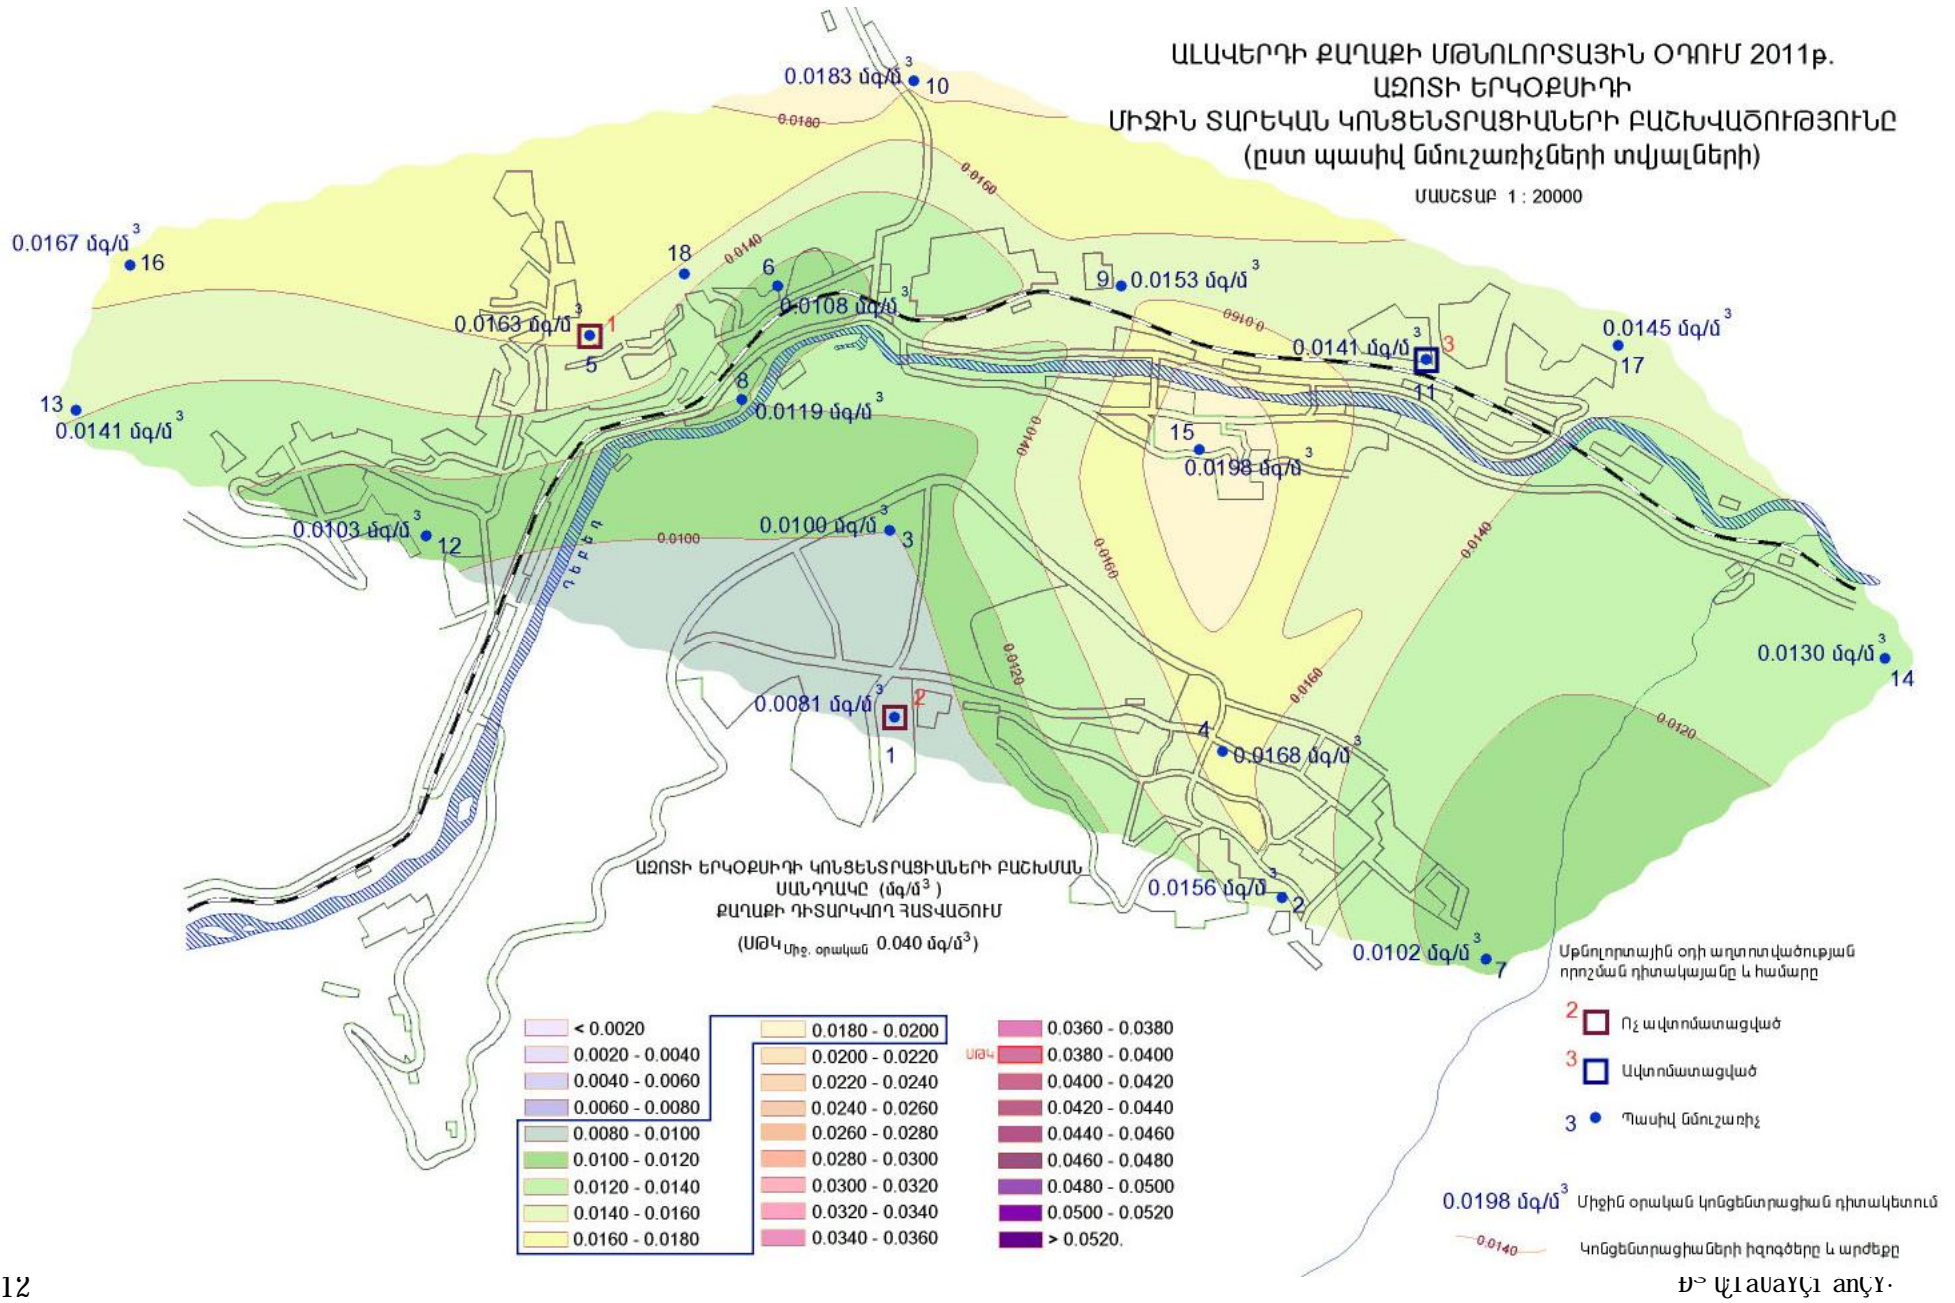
ԱԼԱՎԵՐԴԻ ՔԱՂԱՔԻ ՄԹՆՈԼՈՐՏԱՅԻՆ ՕԴՈՒՄ 2011թ.
ԱԶՈՏԻ ԵՐԿՕՔՍԻԴԻ
ՄԻՋԻՆ ՏԱՐԵԿԱՆ ԿՈՆՑԵՆՏՐԱՑԻԱՆԵՐԻ ԲԱՇԽՎԱԾՈՒԹՅՈՒՆԸ
(ըստ պասիվ նմուշառիչների տվյալների)
ՄԱՍՇՏԱԲ 1 : 20000

0.0183 մգ/մ$^3$ 10
0.0180
0.0160
0.0167 մգ/մ$^3$ 16
18
0.0140
6
9 0.0153 մգ/մ$^3$
0.0163 մգ/մ$^3$ 1
5
0.0108 մգ/մ$^3$
0.0160
0.0145 մգ/մ$^3$
17
0.0141 մգ/մ$^3$ 3
11
13
0.0141 մգ/մ$^3$
8
0.0119 մգ/մ$^3$
15
0.0198 մգ/մ$^3$
0.0140
0.0103 մգ/մ$^3$ 12
0.0100 մգ/մ$^3$ 3
0.0100
Դեբեդ
0.0160
0.0140
0.0130 մգ/մ$^3$
14
0.0120
0.0160
0.0081 մգ/մ$^3$ 2
1
4
0.0168 մգ/մ$^3$
0.0120

ԱԶՈՏԻ ԵՐԿՕՔՍԻԴԻ ԿՈՆՑԵՆՏՐԱՑԻԱՆԵՐԻ ԲԱՇԽՄԱՆ ՍԱՆԴՂԱԿԸ (մգ/մ$^3$ )
ՔԱՂԱՔԻ ԴԻՏԱՐԿՎՈՂ ՀԱՏՎԱԾՈՒՄ
(ՍԹԿ$_{\text{Միջ. օրական}}$ 0.040 մգ/մ$^3$)

0.0156 մգ/մ$^3$ 2
0.0102 մգ/մ$^3$ 7

| | | |
|---|---|---|
| < 0.0020 | 0.0180 - 0.0200 | 0.0360 - 0.0380 |
| 0.0020 - 0.0040 | 0.0200 - 0.0220 | ՍԹԿ 0.0380 - 0.0400 |
| 0.0040 - 0.0060 | 0.0220 - 0.0240 | 0.0400 - 0.0420 |
| 0.0060 - 0.0080 | 0.0240 - 0.0260 | 0.0420 - 0.0440 |
| 0.0080 - 0.0100 | 0.0260 - 0.0280 | 0.0440 - 0.0460 |
| 0.0100 - 0.0120 | 0.0280 - 0.0300 | 0.0460 - 0.0480 |
| 0.0120 - 0.0140 | 0.0300 - 0.0320 | 0.0480 - 0.0500 |
| 0.0140 - 0.0160 | 0.0320 - 0.0340 | 0.0500 - 0.0520 |
| 0.0160 - 0.0180 | 0.0340 - 0.0360 | > 0.0520. |

Մթնոլորտային օդի աղտոտվածության որոշման դիտակայանը և համարը
2 Ոչ ավտոմատացված
3 Ավտոմատացված
3 Պասիվ նմուշառիչ
0.0198 մգ/մ$^3$ Միջին օրական կոնցենտրացիան դիտակետում
0.0140 Կոնցենտրացիաների իզոգծերը և արժեքը

12
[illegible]